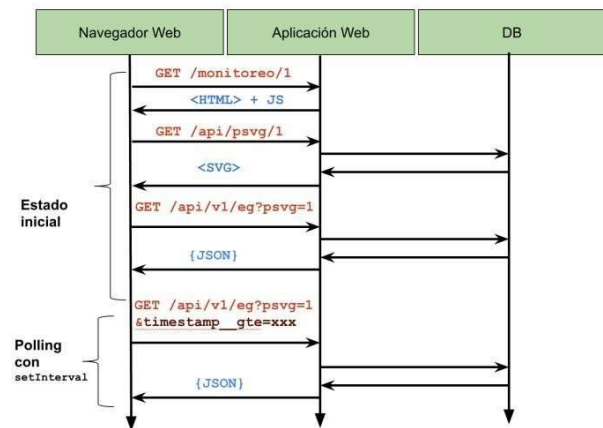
Navegador Web

Aplicación Web

DB

GET /monitoreo/1

<HTML> + JS

GET /api/psvg/1

<SVG>

Estado inicial

GET /api/v1/eg?psvg=1

{JSON}

GET /api/v1/eg?psvg=1 &timestamp__gte=xxx

Polling con setInterval

{JSON}